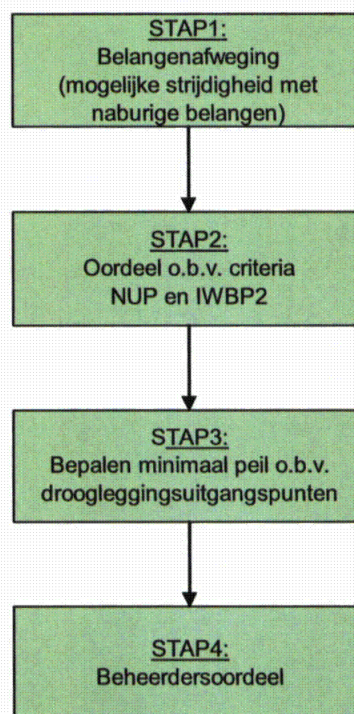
STAP1:
Belangenafweging (mogelijke strijdigheid met naburige belangen)

STAP2:
Oordeel o.b.v. criteria NUP en IWBP2

STAP3:
Bepalen minimaal peil o.b.v. drooglegginguitgangspunten

STAP4:
Beheerdersoordeel